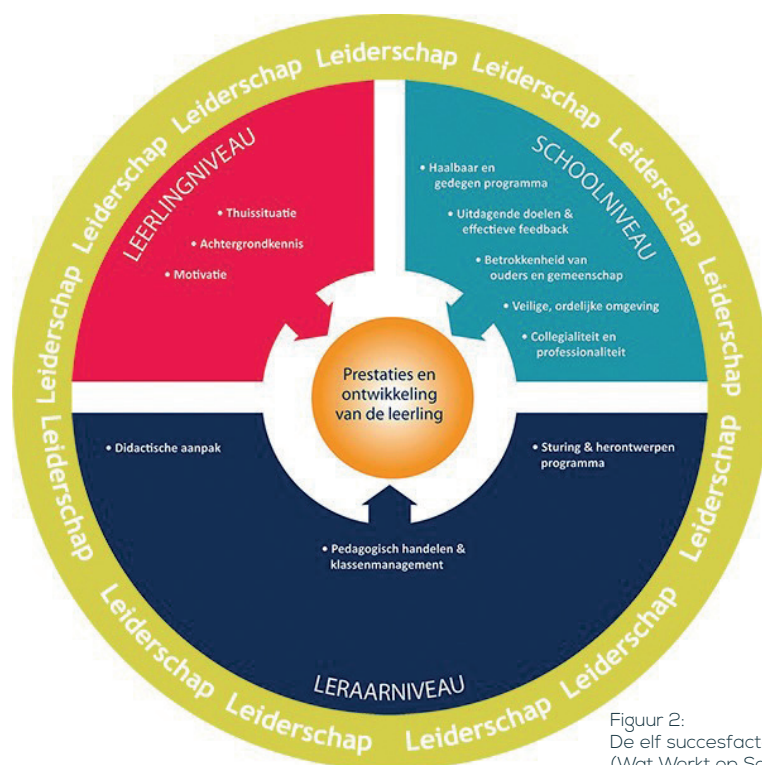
Leiderschap Leiderschap Leiderschap Leiderschap Leiderschap Leiderschap Leiderschap Leiderschap Leiderschap Leiderschap Leiderschap Leiderschap Leiderschap Leiderschap Leiderschap Leiderschap

LEERLINGNIVEAU

• Thuissituatie
• Achtergrondkennis
• Motivatie

SCHOOLNIVEAU

• Haalbaar en gedegen programma
• Uitdagende doelen & effectieve feedback
• Betrokkenheid van ouders en gemeenschap
• Veilige, ordelijke omgeving
• Collegialiteit en professionaliteit

Prestaties en ontwikkeling van de leerling

• Didactische aanpak

• Sturing & herontwerpen programma

• Pedagogisch handelen & klassenmanagement

LERAARNIVEAU

Figuur 2:
De elf succesfact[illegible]
(Wat Werkt op Sc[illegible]